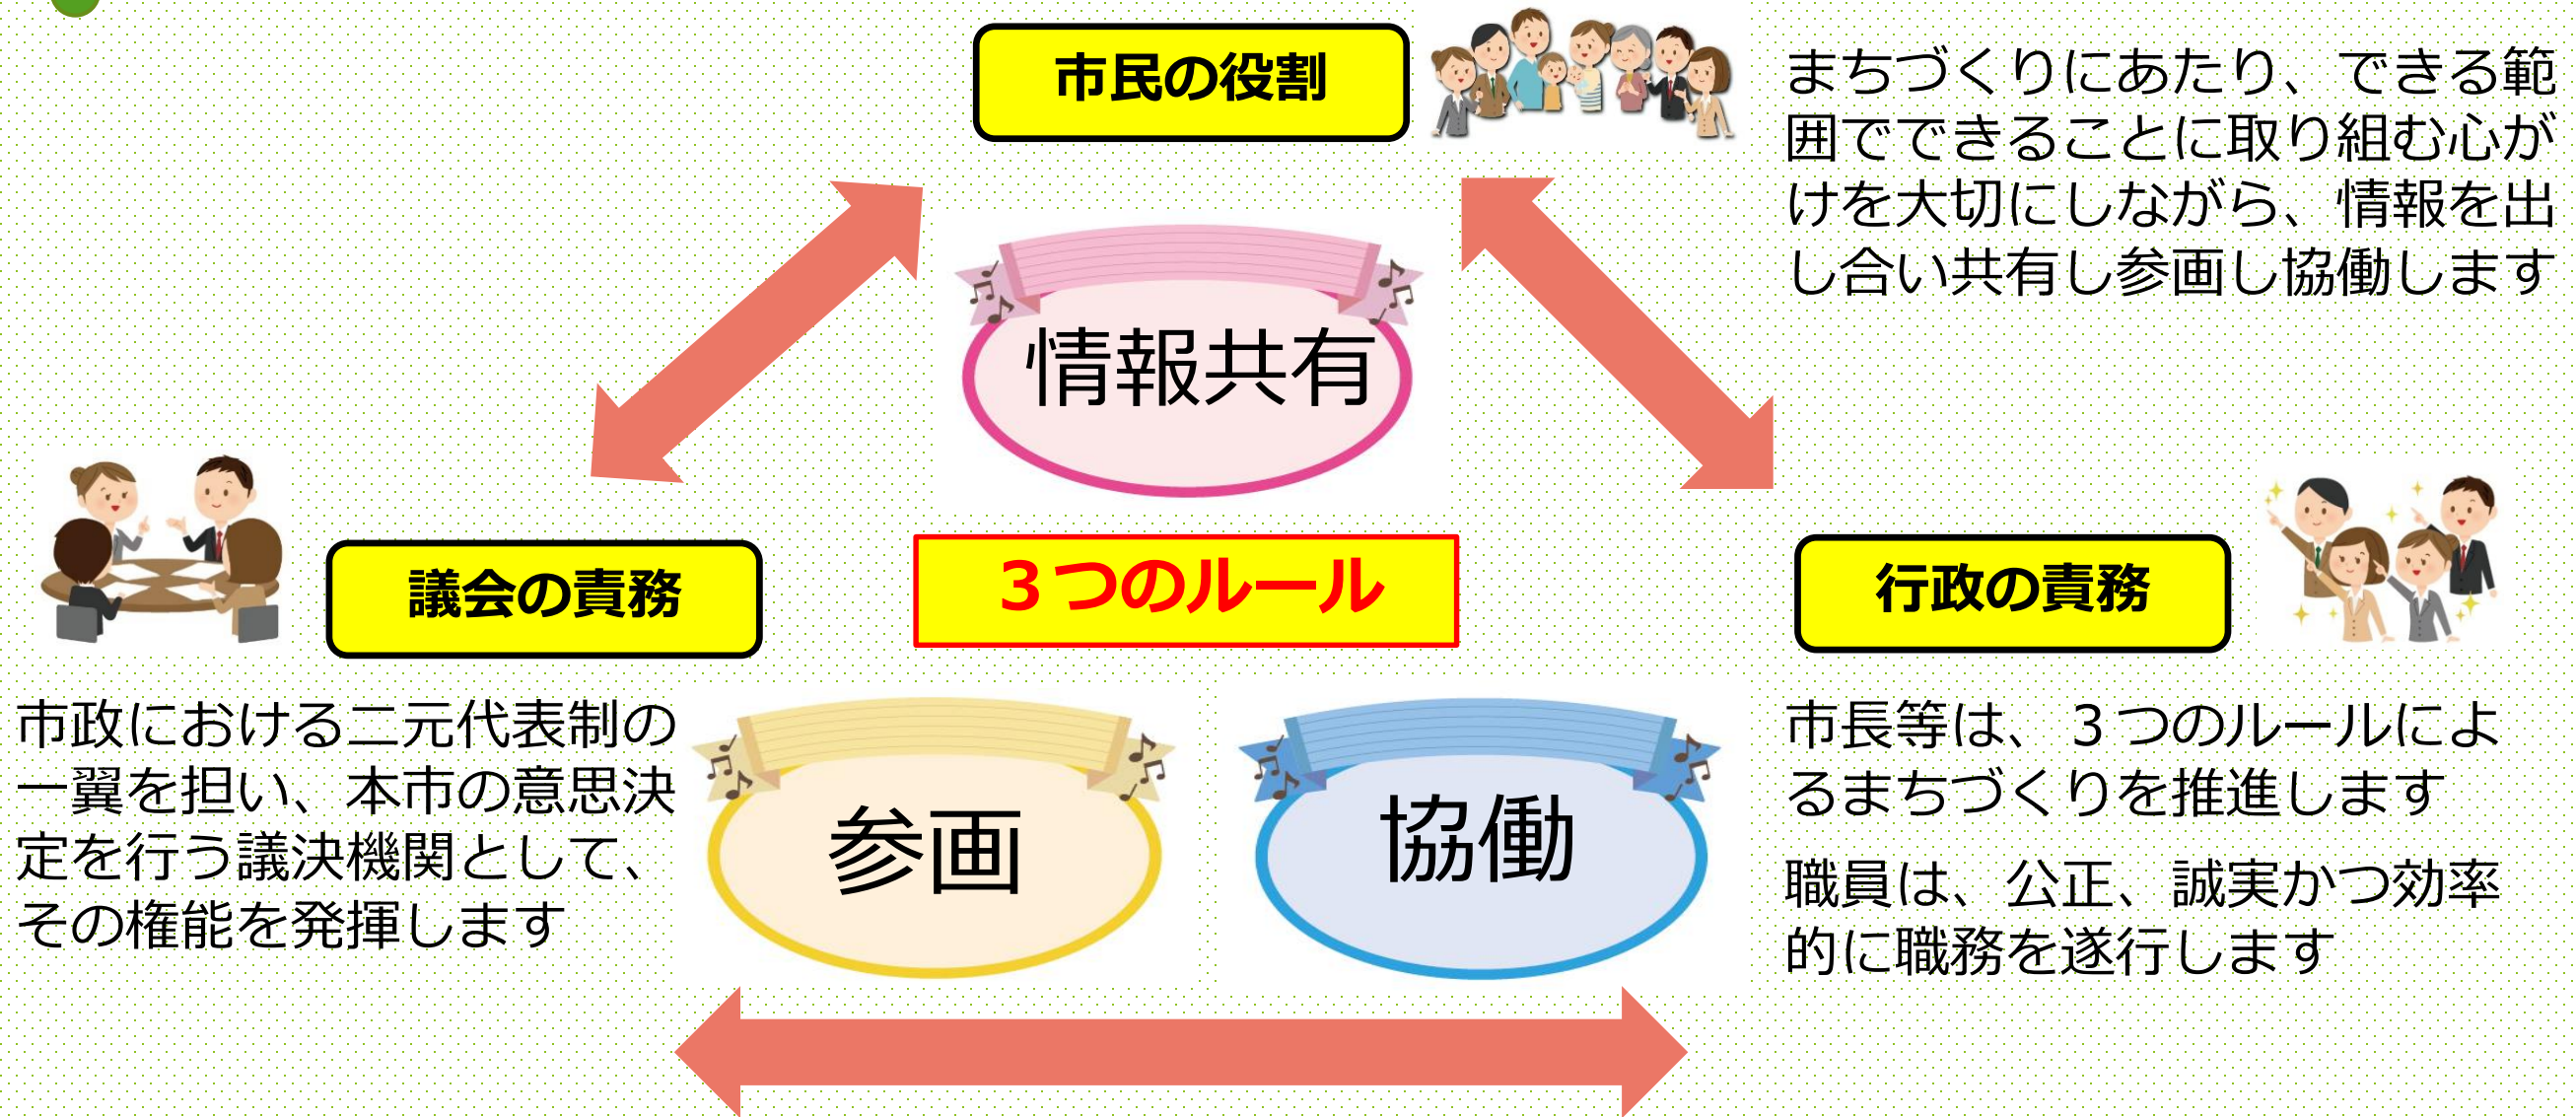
市民の役割

まちづくりにあたり、できる範囲でできることに取り組む心がけを大切にしながら、情報を出し合い共有し参画し協働します

情報共有

議会の責務

３つのルール

行政の責務

市政における二元代表制の一翼を担い、本市の意思決定を行う議決機関として、その権能を発揮します

参画

協働

市長等は、３つのルールによるまちづくりを推進します

職員は、公正、誠実かつ効率的に職務を遂行します